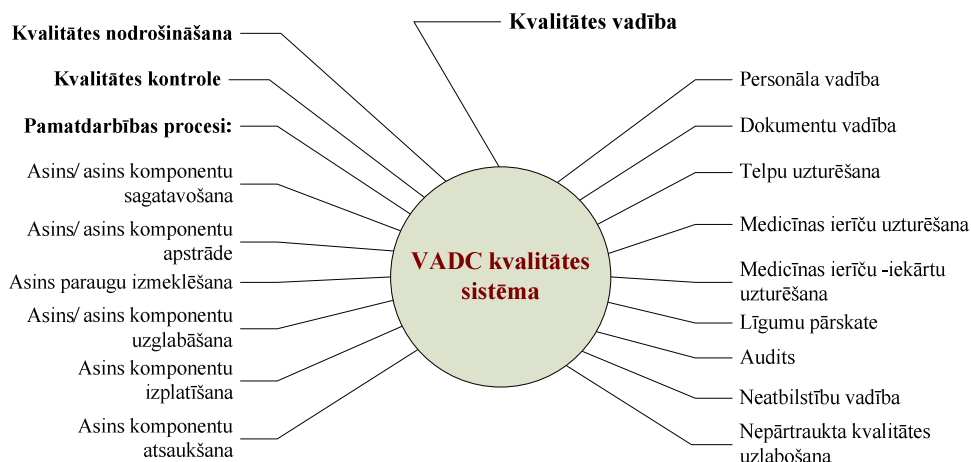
Kvalitātes vadība

Kvalitātes nodrošināšana

Kvalitātes kontrole

Pamatdarbības procesi:

Asins/ asins komponentu sagatavošana

Asins/ asins komponentu apstrāde

Asins paraugu izmeklēšana

Asins/ asins komponentu uzglabāšana

Asins komponentu izplatīšana

Asins komponentu atsaukšana

VADC kvalitātes sistēma

Personāla vadība

Dokumentu vadība

Telpu uzturēšana

Medicīnas ierīču uzturēšana

Medicīnas ierīču -iekārtu uzturēšana

Līgumu pārskate

Audits

Neatbilstību vadība

Nepārtraukta kvalitātes uzlabošana